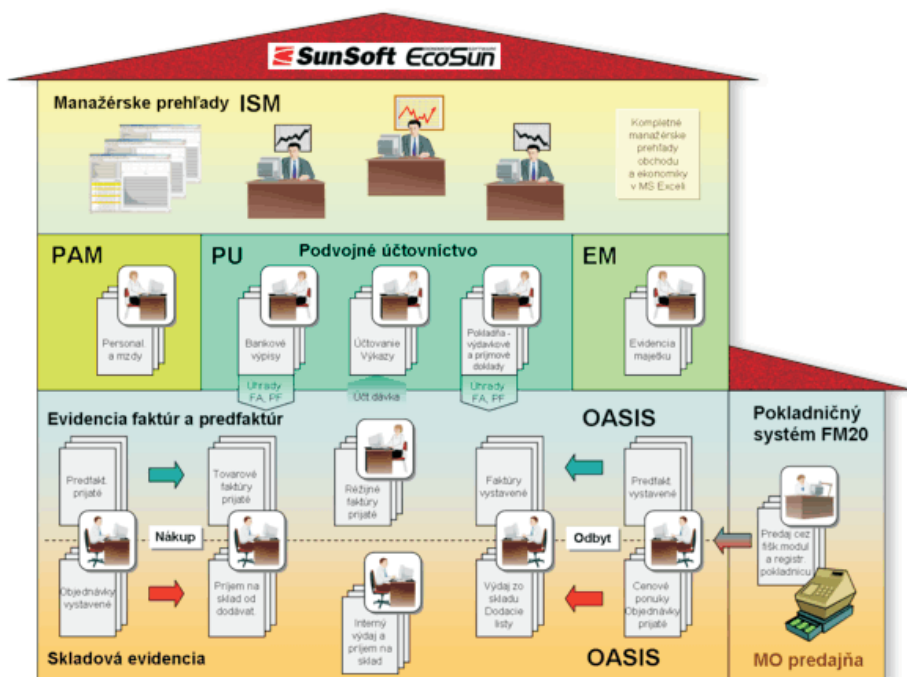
SunSoft EcoSun

Manažérske prehľady ISM

Kompletné manažérske prehľady obchodu a ekonomiky v MS Exceli

PAM

Personal a mzdy

PU Podvojné účtovníctvo

Bankové výpisy

Účtovanie Výkazy

Pokladňa - výdavkové a príjmové doklady

EM

Evidencia majetku

Úhrady FA, PF

Účt dávka

Úhrady FA, PF

Evidencia faktúr a predfaktúr

OASIS

Pokladničný systém FM20

Predfakt. prijaté

Tovarové faktúry prijaté

Režijné faktúry prijaté

Faktúry vystavené

Predfakt. vystavené

Nákup

Odbyt

Predaj cez fišk.modul a registr. pokladnicu

Objednávky vystavené

Príjem na sklad od dodávat.

Interný výdaj a príjem na sklad

Výdaj zo skladu Dodacie listy

Cenové ponuky Objednávky prijaté

Skladová evidencia

OASIS

MO predajňa